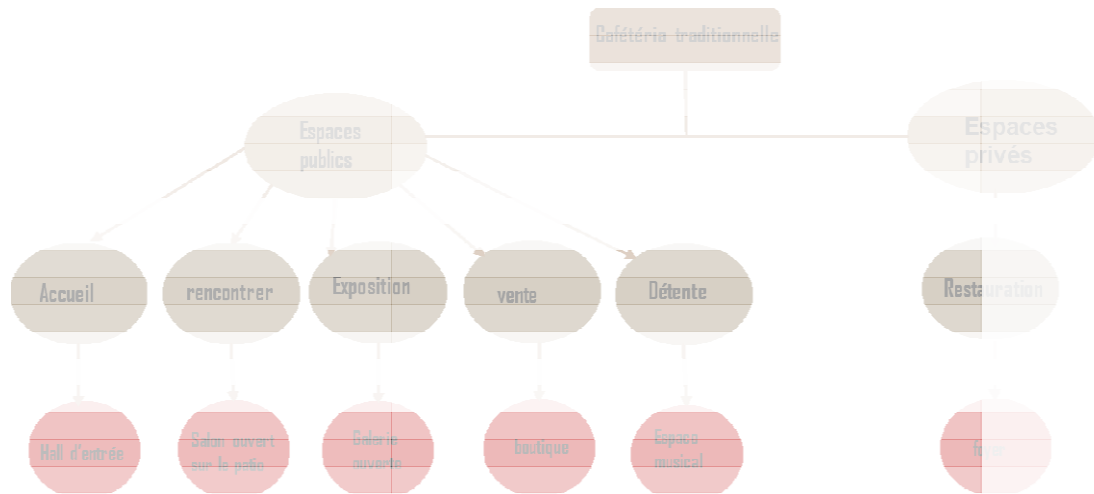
Cafétéria traditionnelle

Espaces publics

Espaces privés

Accueil

rencontrer

Exposition

vente

Détente

Restauration

Hall d'entrée

Salon ouvert sur le patio

Galerie ouverte

boutique

Espace musical

foyer